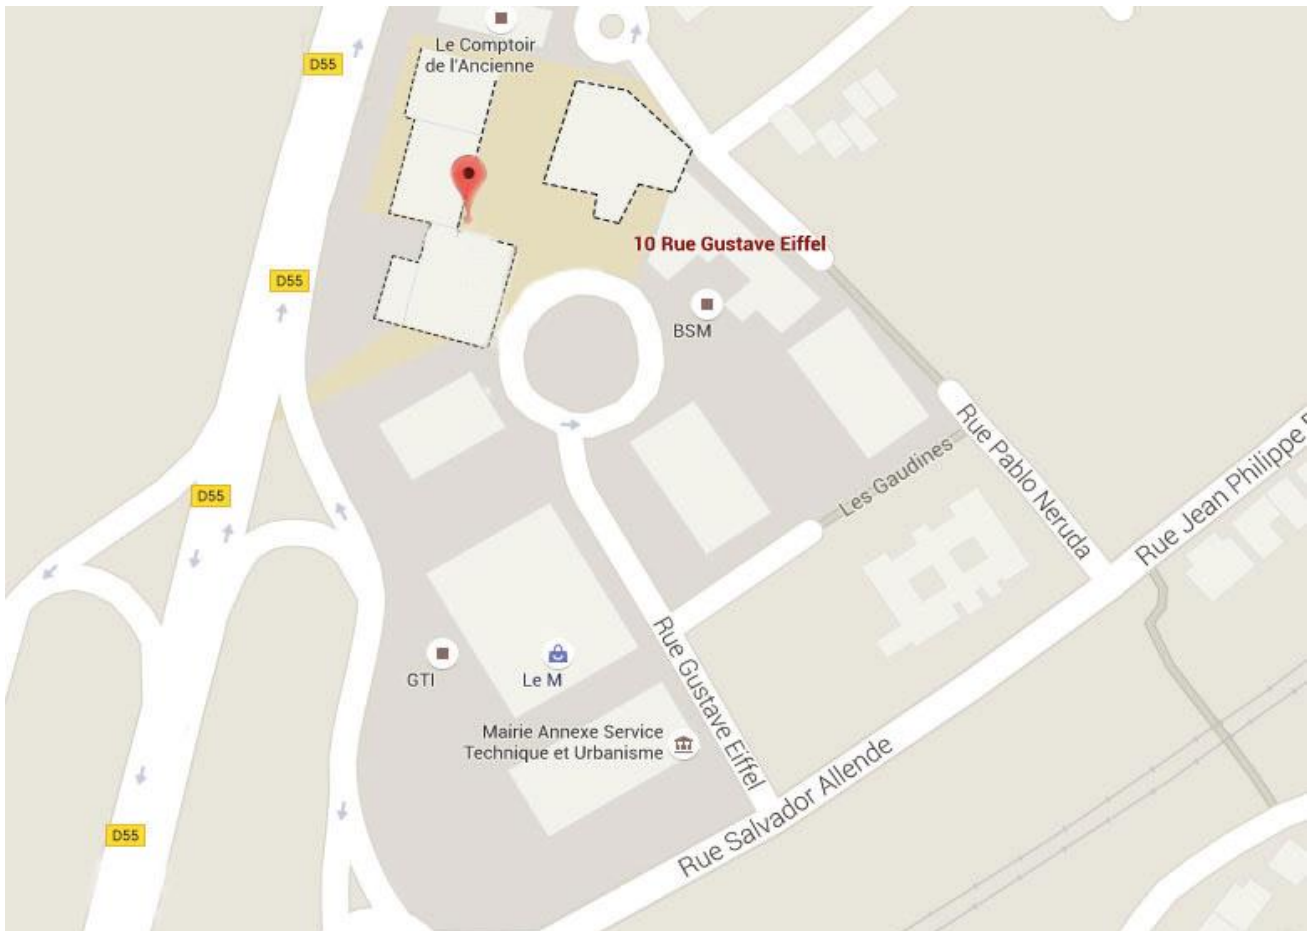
D55

Le Comptoir de l'Ancienne

10 Rue Gustave Eiffel

D55

BSM

Rue Pablo Neruda

Les Gaudines

Rue Jean Philippe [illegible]

D55

Rue Gustave Eiffel

GTI

Le M

Mairie Annexe Service Technique et Urbanisme

Rue Salvador Allende

D55